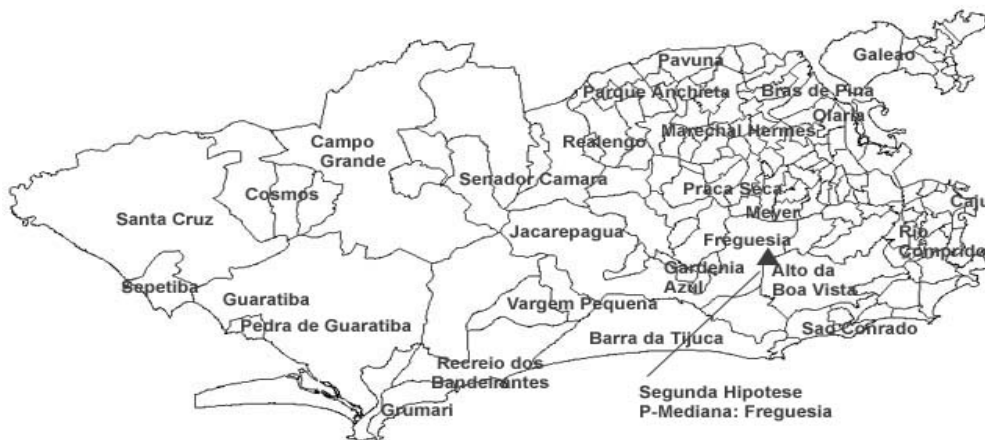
Galeao
Pavuna
Parque Anchieta
Bras de Pina
Olaria
Marechal Hermes
Realengo
Campo Grande
Cosmos
Senador Camara
Praca Seca
Meyer
Caju
Santa Cruz
Jacarepagua
Freguesia
Rio Comprido
Gardenia Azul
Alto da Boa Vista
Sepetiba
Guaratiba
Vargem Pequena
Pedra de Guaratiba
Barra da Tijuca
Sao Conrado
Recreio dos Bandeirantes
Grumari
Segunda Hipotese
P-Mediana: Freguesia